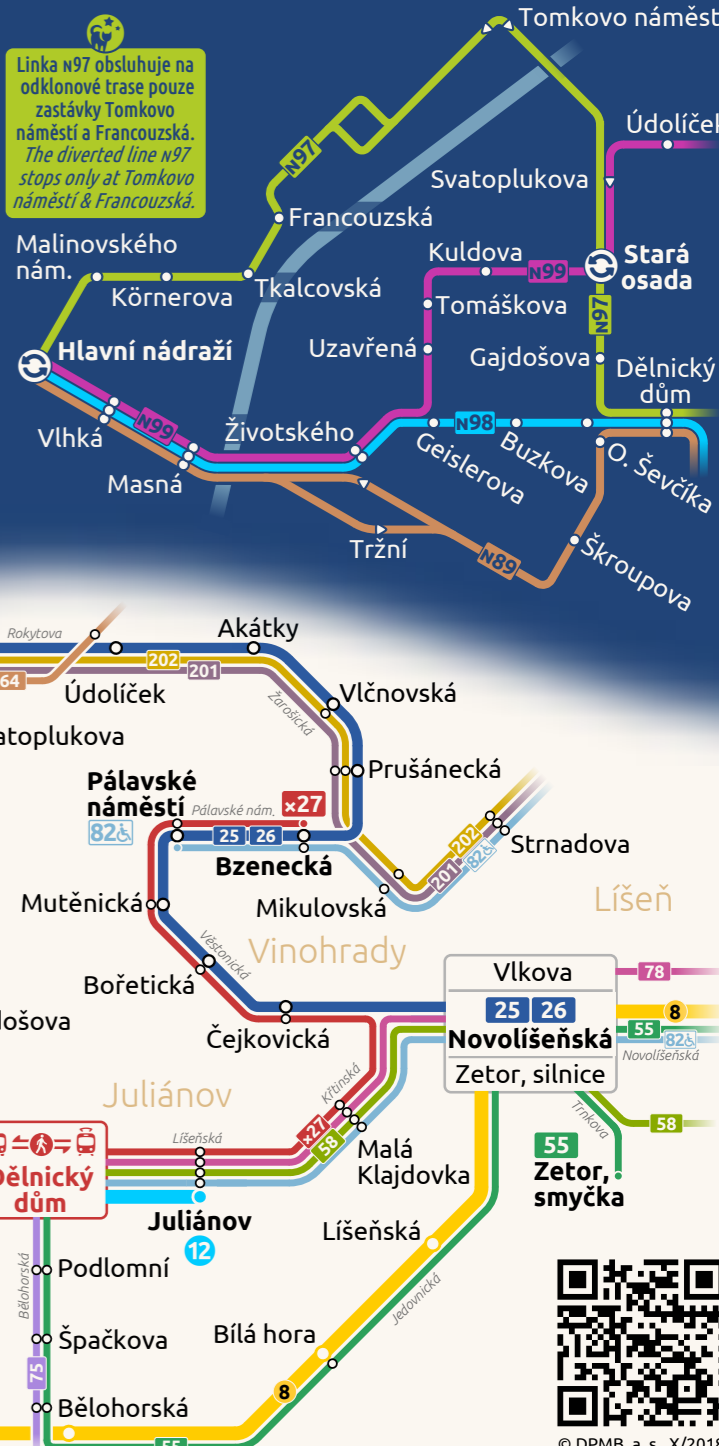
Linka N97 obsluhuje na odklonové trase pouze zastávky Tomkovo náměstí a Francouzská.
The diverted line N97 stops only at Tomkovo náměstí & Francouzská.

Tomkovo náměstí
Údolíček
Svatoplukova
Stará osada
Francouzská
N97
Malinovského nám.
Kőrnerova
Tkalcovská
Kuldova
N99
Tomáškova
Uzavřená
Gajdošova
N97
Dělnický dům
Hlavní nádraží
Vlhká
N99
Životského
N98
Buzkova
Geislerova
O. Ševčíka
Masná
Tržní
N89
Škroupova

Rokytova
64
202
201
Akátky
Údolíček
Žarošická
Vlčnovská
atoplukova
Prušánecká
Pálavské náměstí
Pálavské nám.
x27
82
25
26
Bzenecká
202
201
82
Strnadova
Mutěnická
Mikulovská
Líšeň
Věstonická
Vinohrady
Bořetická
Vlkova
78
25
26
8
lošova
Čejkovická
Novolíšeňská
55
82
Novolíšeňská
Zetor, silnice
Juliánov
Křtinská
Trnkova
58
x27
58
Líšeňská
Malá Klajdovka
55
Dělnický dům
Zetor, smyčka
Juliánov
12
Líšeňská
Bělohorská
Podlomní
Jedovnická
Špačkova
Bílá hora
75
8
Bělohorská
55
© DPMB, a. s., X/2018